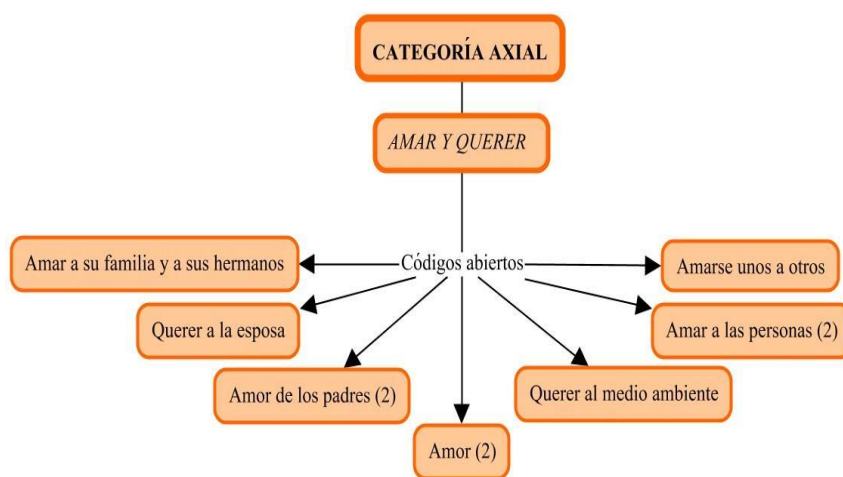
CATEGORÍA AXIAL

AMAR Y QUERER

Códigos abiertos

Amar a su familia y a sus hermanos

Amarse unos a otros

Querer a la esposa

Amar a las personas (2)

Amor de los padres (2)

Querer al medio ambiente

Amor (2)